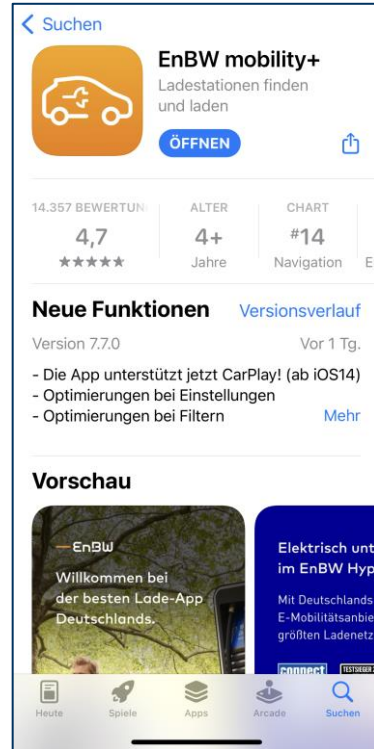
< Suchen

EnBW mobility+
Ladestationen finden und laden
ÖFFNEN

14.357 BEWERTUN
4,7
★★★★★

ALTER
4+
Jahre

CHART
#14
Navigation

E

Neue Funktionen
Versionsverlauf

Version 7.7.0
Vor 1 Tg.

- Die App unterstützt jetzt CarPlay! (ab iOS14)
- Optimierungen bei Einstellungen
- Optimierungen bei Filtern
Mehr

Vorschau

EnBW
Willkommen bei der besten Lade-App Deutschlands.

Elektrisch unt
im EnBW Hyp
Mit Deutschlands
E-Mobilitätsanbie
größten Ladenetz
connect
TESTSIEGER

Heute
Spiele
Apps
Arcade
Suchen